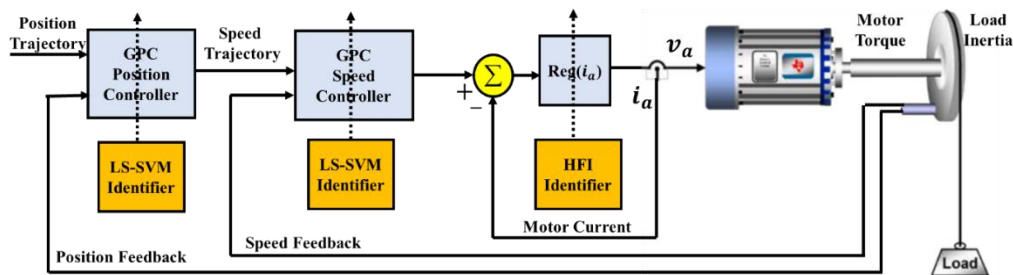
Position Trajectory

GPC Position Controller

Speed Trajectory

GPC Speed Controller

$\Sigma$

+

−

Reg($i_a$)

$v_a$

$i_a$

Motor Torque

Load Inertia

LS-SVM Identifier

LS-SVM Identifier

HFI Identifier

Motor Current

Speed Feedback

Position Feedback

Load